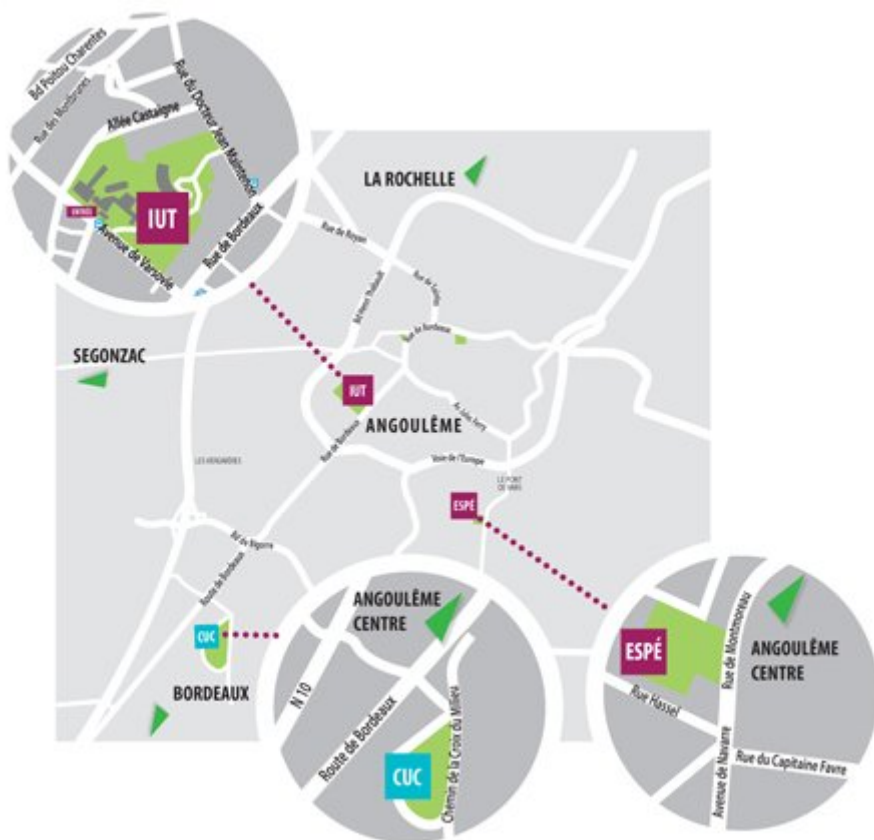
Bd Poitou Charentes
Rue des Montbrunes
Allée Castaigne
Rue du Docteur Jean Mainvielle
ENTRÉE
IUT
Avenue de Varsovie
Rue de Bordeaux

LA ROCHELLE
Rue de Royan
Bd Henri Thollault
Rue de Saintes
Rue de Bordeaux
SEGONZAC
IUT
ANGOULÊME
Av Jules Ferry
Rue de Bordeaux
LES HENADIERES
Voie de l'Europe
LE PONT DE VARS
ESPÉ
Bd du Vegorra
Route de Bordeaux
CUC
BORDEAUX

ANGOULÊME CENTRE
N 10
Route de Bordeaux
CUC
Chemin de la Croix du Milieu

ESPÉ
Rue de Montmoreau
ANGOULÊME CENTRE
Rue Hassel
Avenue de Navarre
Rue du Capitaine Favre